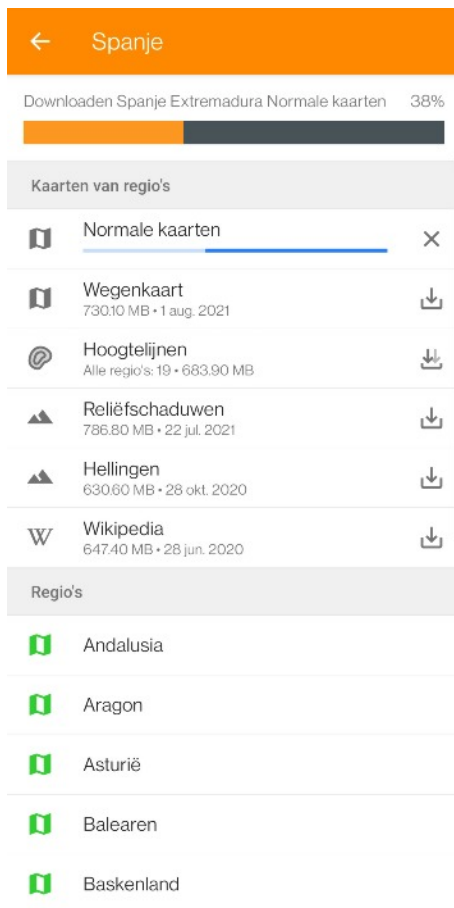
Spanje

Downloaden Spanje Extremadura Normale kaarten 38%

Kaarten van regio's

Normale kaarten

Wegenkaart
730.10 MB • 1 aug. 2021

Hoogtelijnen
Alle regio's: 19 • 683.90 MB

Reliëfschaduwen
786.80 MB • 22 jul. 2021

Hellingen
630.60 MB • 28 okt. 2020

Wikipedia
647.40 MB • 28 jun. 2020

Regio's

Andalusia

Aragon

Asturië

Balearen

Baskenland